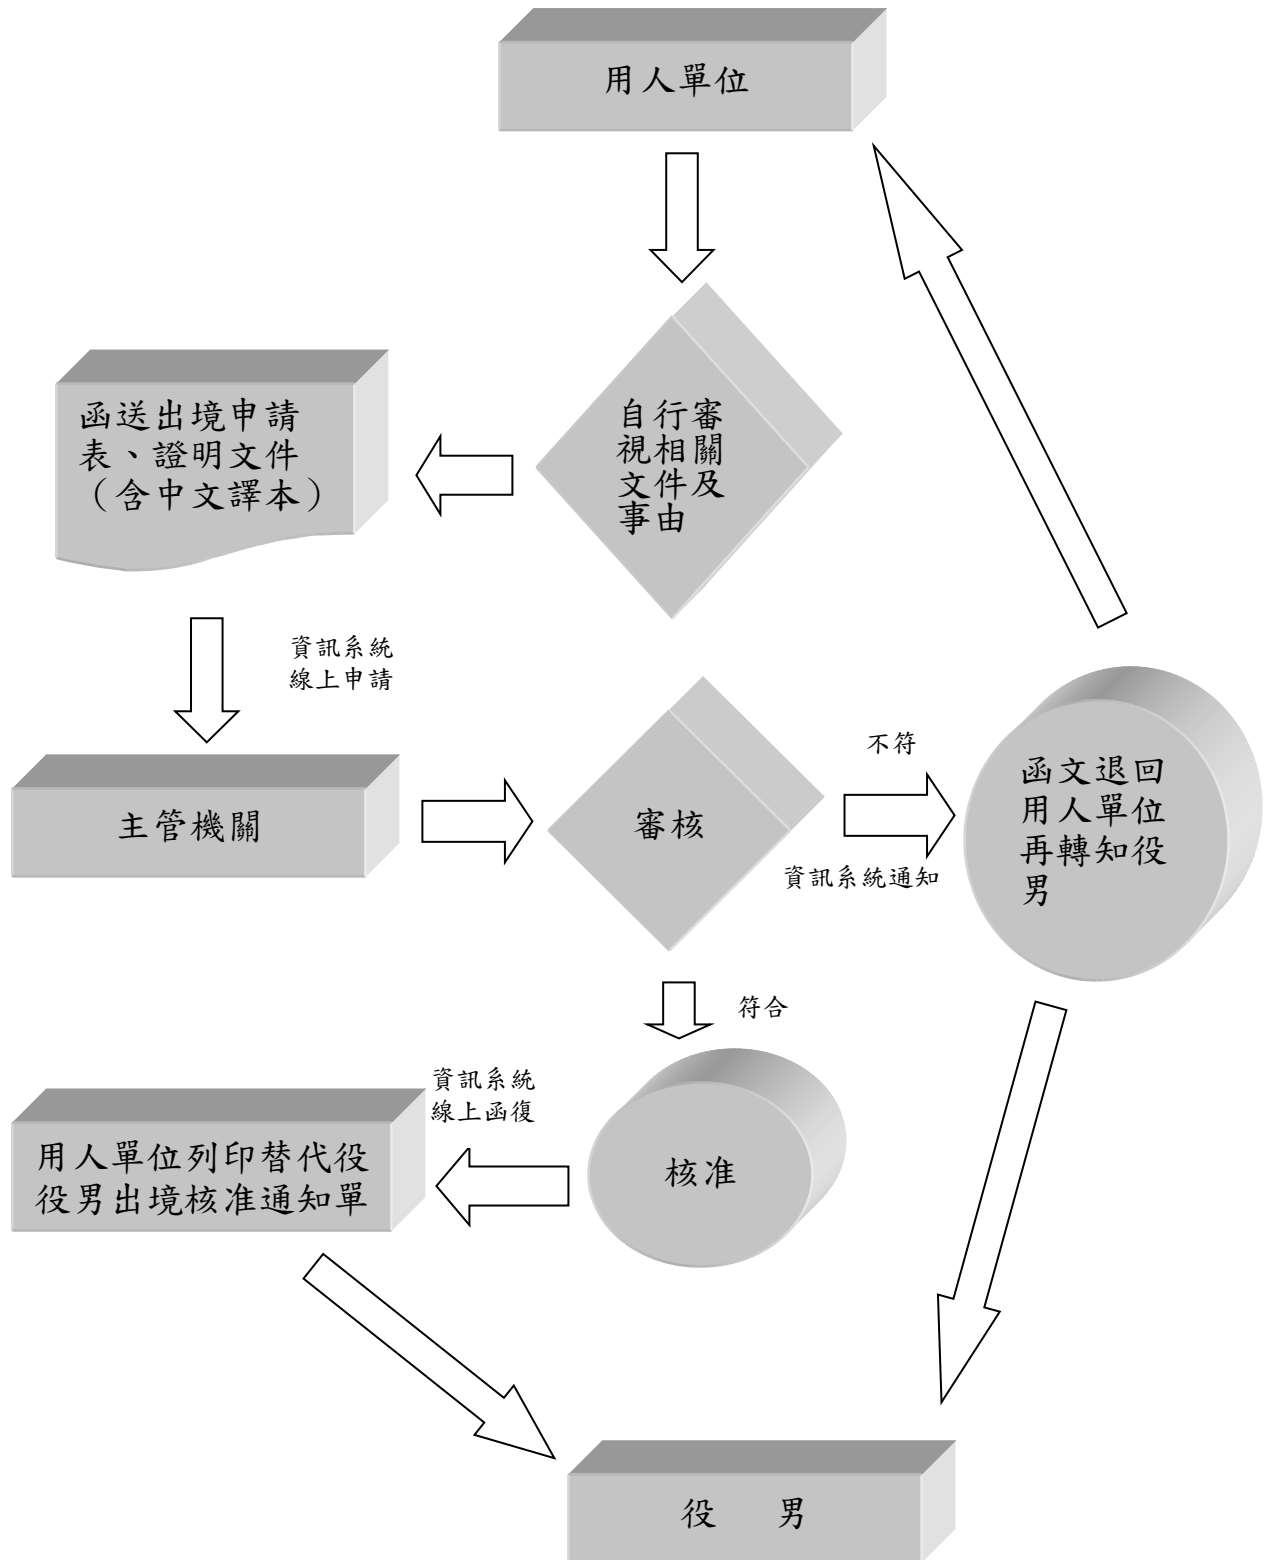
用人單位

自行審視相關文件及事由

函送出境申請表、證明文件（含中文譯本）

資訊系統線上申請

主管機關

審核

不符

資訊系統通知

函文退回用人單位再轉知役男

符合

資訊系統線上函復

核准

用人單位列印替代役役男出境核准通知單

役　男